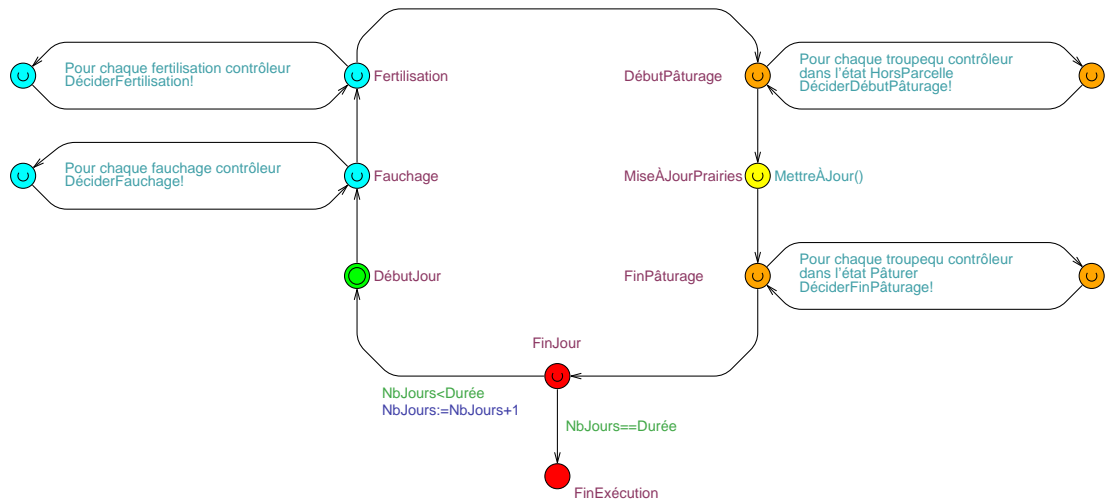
Pour chaque fertilisation contrôleur DéciderFertilisation!

Fertilisation

DébutPâturage

Pour chaque troupequ contrôleur dans l'état HorsParcelle DéciderDébutPâturage!

Pour chaque fauchage contrôleur DéciderFauchage!

Fauchage

MiseÀJourPrairies

MettreÀJour()

DébutJour

FinPâturage

Pour chaque troupequ contrôleur dans l'état Pâturer DéciderFinPâturage!

FinJour

NbJours<Durée
NbJours:=NbJours+1

NbJours==Durée

FinExécution